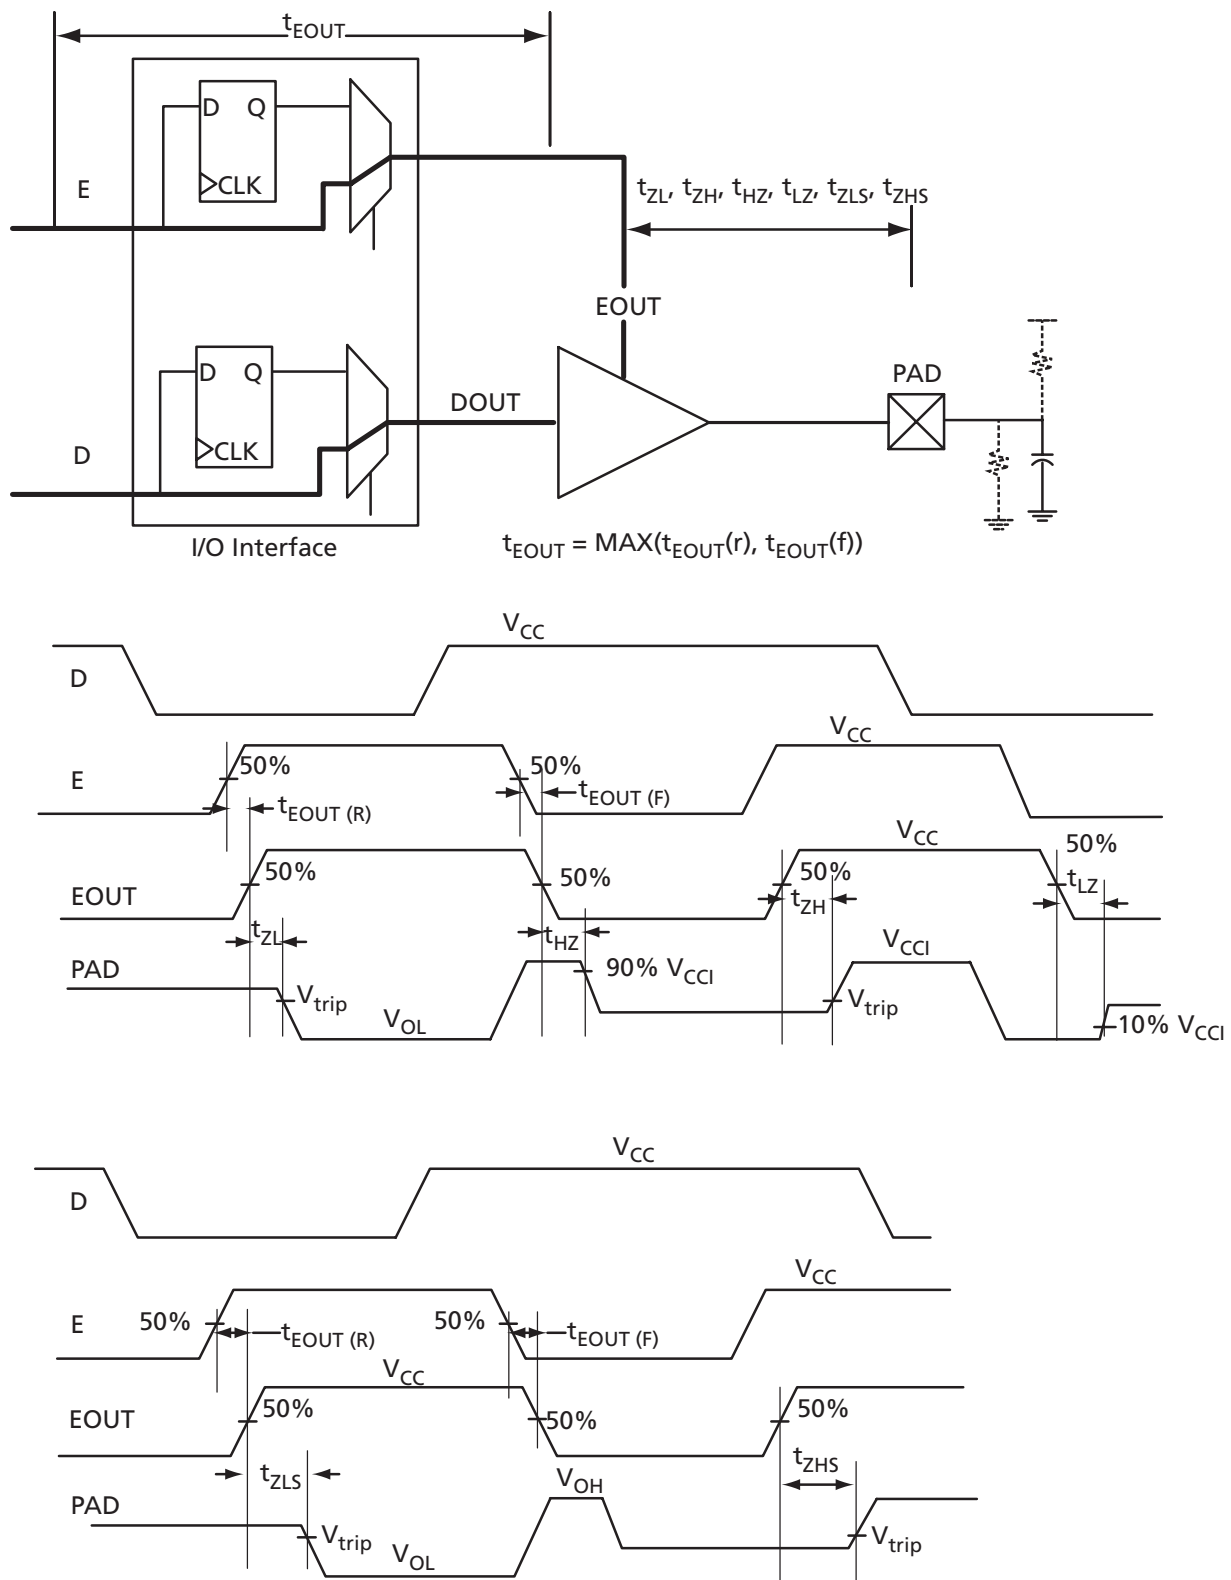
$t_{EOUT}$

E

D Q

CLK

$t_{ZL}$, $t_{ZH}$, $t_{HZ}$, $t_{LZ}$, $t_{ZLS}$, $t_{ZHS}$

EOUT

D Q

CLK

PAD

DOUT

D

I/O Interface

$t_{EOUT}$ = MAX($t_{EOUT}$(r), $t_{EOUT}$(f))

$V_{CC}$

D

$V_{CC}$

E

50%

50%

$t_{EOUT\ (R)}$

$t_{EOUT\ (F)}$

$V_{CC}$

50%

EOUT

50%

50%

50%

$t_{LZ}$

$t_{ZL}$

$t_{ZH}$

$t_{HZ}$

$V_{CCI}$

PAD

90% $V_{CCI}$

$V_{trip}$

$V_{trip}$

$V_{OL}$

10% $V_{CCI}$

$V_{CC}$

D

$V_{CC}$

E

50%

50%

$t_{EOUT\ (R)}$

$t_{EOUT\ (F)}$

$V_{CC}$

EOUT

50%

50%

50%

$t_{ZLS}$

$t_{ZHS}$

$V_{OH}$

PAD

$V_{trip}$

$V_{trip}$

$V_{OL}$